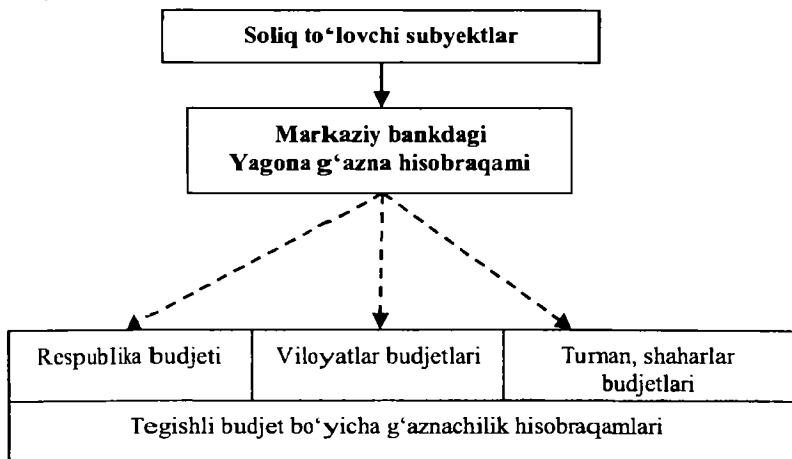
Soliq to‘lovchi subyektlar

Markaziy bankdagi Yagona g‘azna hisobraqami

| Respublika budjeti | Viloyatlar budjetlari | Tuman, shaharlar budjetlari |
|---|---|---|

Tegishli budjet bo‘yicha g‘aznachilik hisobraqamlari